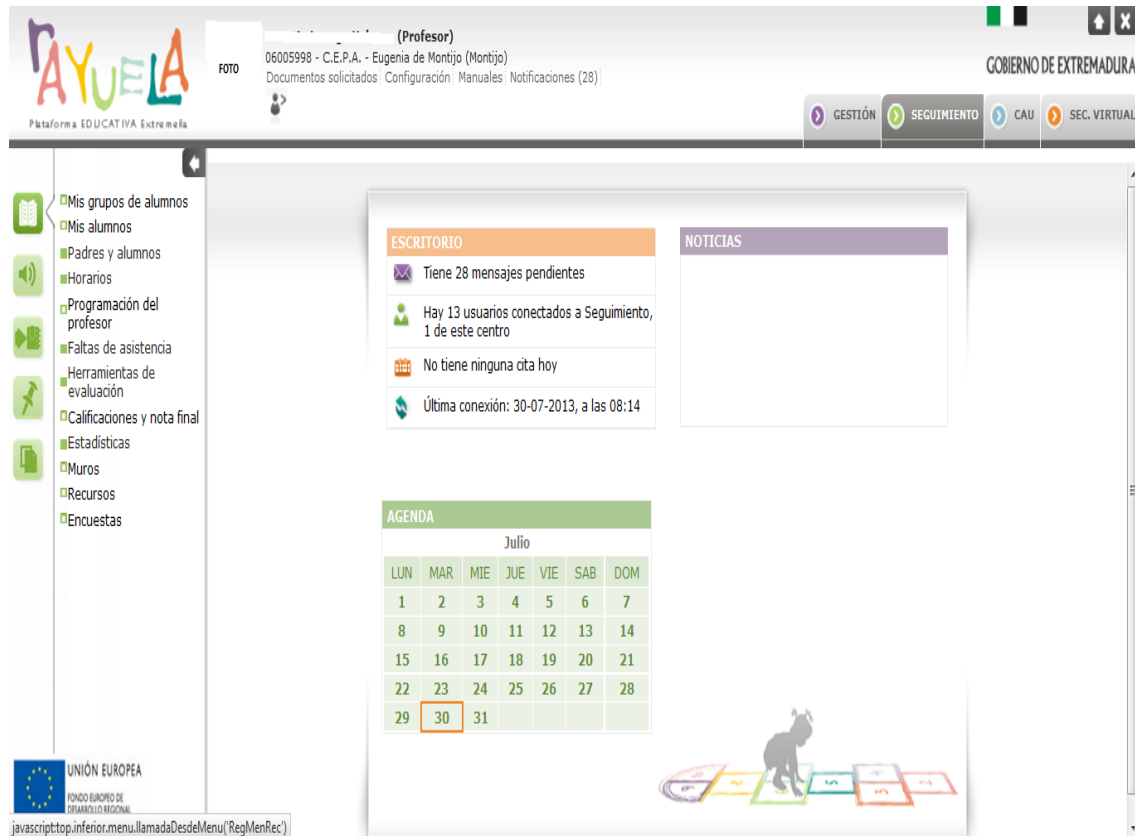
RAYUELA
Plataforma EDUCATIVA Extremeña

FOTO

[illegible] (Profesor)
06005998 - C.E.P.A. - Eugenia de Montijo (Montijo)
Documentos solicitados | Configuración | Manuales | Notificaciones (28)

GOBIERNO DE EXTREMADURA

GESTIÓN | SEGUIMIENTO | CAU | SEC. VIRTUAL

Mis grupos de alumnos
Mis alumnos
Padres y alumnos
Horarios
Programación del profesor
Faltas de asistencia
Herramientas de evaluación
Calificaciones y nota final
Estadísticas
Muros
Recursos
Encuestas

ESCRITORIO
Tiene 28 mensajes pendientes
Hay 13 usuarios conectados a Seguimiento, 1 de este centro
No tiene ninguna cita hoy
Última conexión: 30-07-2013, a las 08:14

NOTICIAS

AGENDA
Julio

| LUN | MAR | MIE | JUE | VIE | SAB | DOM |
|---|---|---|---|---|---|---|
| 1 | 2 | 3 | 4 | 5 | 6 | 7 |
| 8 | 9 | 10 | 11 | 12 | 13 | 14 |
| 15 | 16 | 17 | 18 | 19 | 20 | 21 |
| 22 | 23 | 24 | 25 | 26 | 27 | 28 |
| 29 | 30 | 31 | | | | |

UNIÓN EUROPEA
FONDO EUROPEO DE DESARROLLO REGIONAL

javascript:top.inferior.menu.llamadaDesdeMenu('RegMenRec')